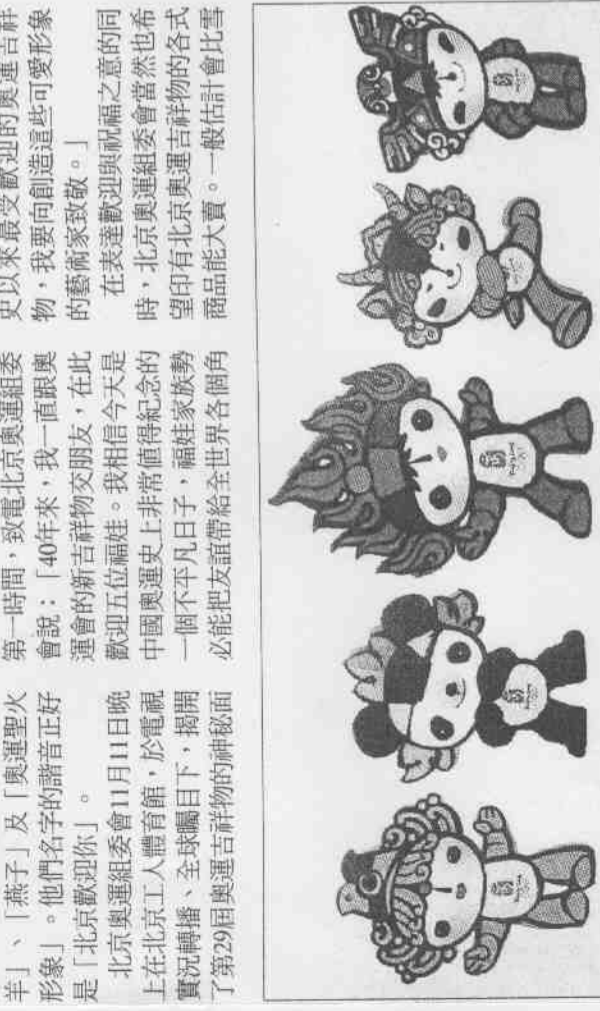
羊」、「燕子」及「奧運聖火形象」。他們名字的諧音正好是「北京歡迎你」。

北京奧運組委會11月11日晚上在北京工人體育館，於電視實況轉播、全球矚目下，揭開了第29屆奧運吉祥物的神秘面

第一時間，致電北京奧運組委會說：「40年來，我一直跟奧運會的新吉祥物交朋友，在此歡迎五位福娃。我相信今天是中國奧運史上非常值得紀念的一個不平凡日子，福娃家族勢必能把友誼帶給全世界各個角

史以來最受歡迎的奧運吉祥物，我要向創造這些可愛形象的藝術家致敬。」

在表達歡迎與祝福之意的同時，北京奧運組委會當然也希望印有北京奧運吉祥物的各式商品能大賣。一般估計會比雪